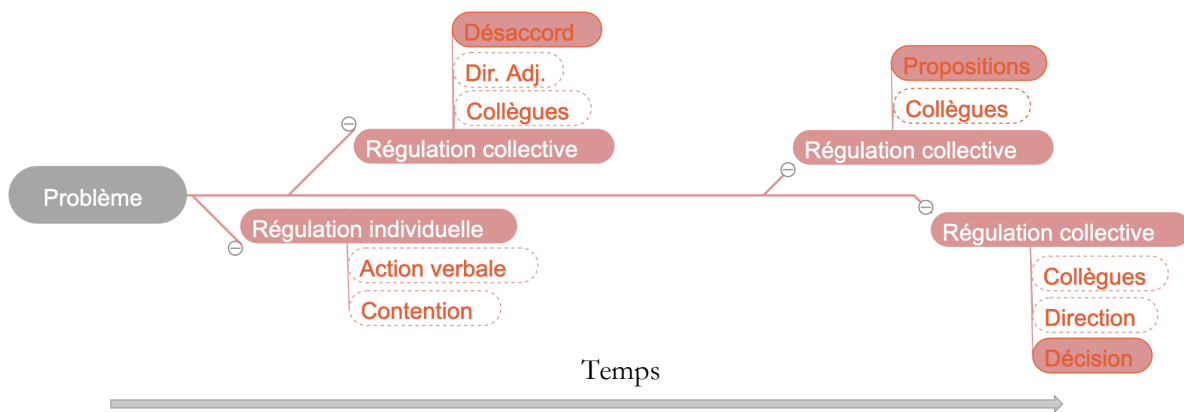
Problème

Désaccord
Dir. Adj.
Collègues
Régulation collective

Régulation individuelle
Action verbale
Contention

Propositions
Collègues
Régulation collective

Régulation collective
Collègues
Direction
Décision

Temps